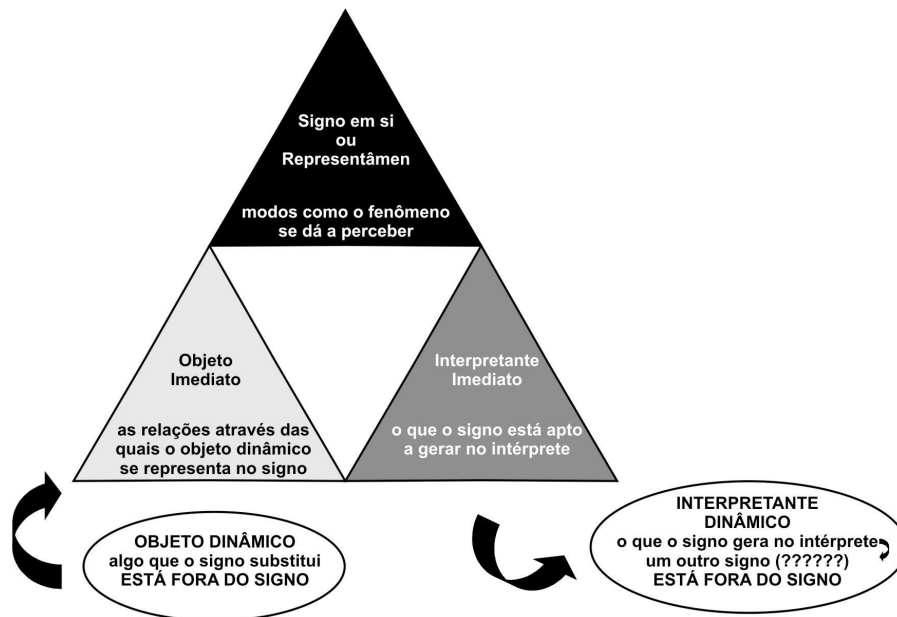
Signo em si
ou
Representâmen

modos como o fenômeno se dá a perceber

Objeto
Imediato

as relações através das quais o objeto dinâmico se representa no signo

Interpretante
Imediato

o que o signo está apto a gerar no intérprete

OBJETO DINÂMICO
algo que o signo substitui
ESTÁ FORA DO SIGNO

INTERPRETANTE
DINÂMICO
o que o signo gera no intérprete
um outro signo (??????)
ESTÁ FORA DO SIGNO